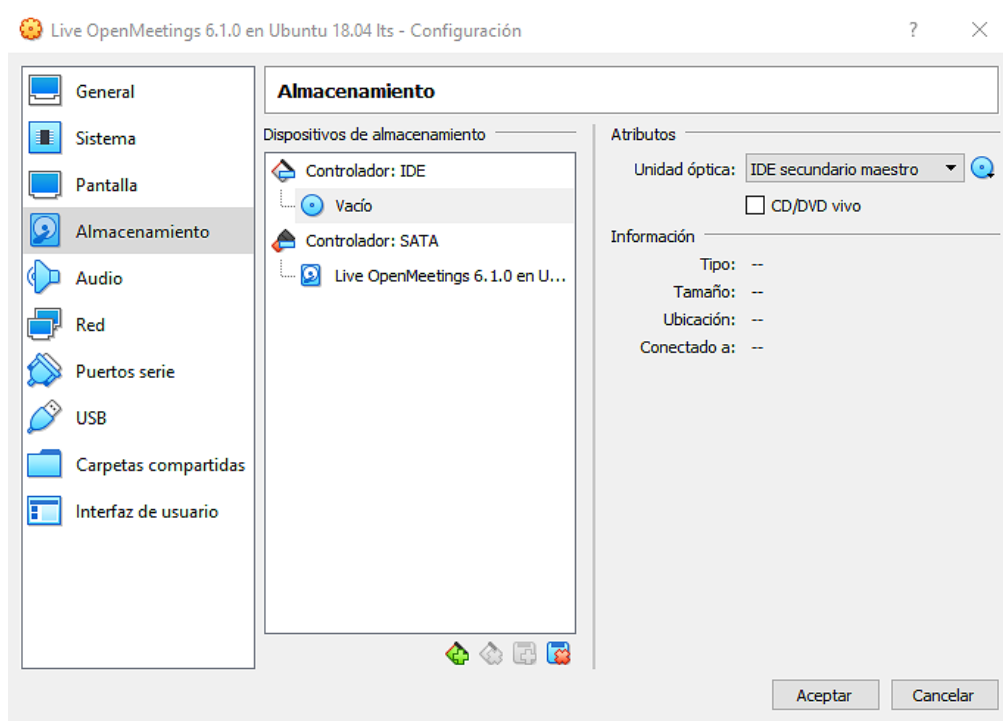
Live OpenMeetings 6.1.0 en Ubuntu 18.04 lts - Configuración

?

General
Sistema
Pantalla
Almacenamiento
Audio
Red
Puertos serie
USB
Carpetas compartidas
Interfaz de usuario

Almacenamiento

Dispositivos de almacenamiento

Controlador: IDE
Vacío
Controlador: SATA
Live OpenMeetings 6.1.0 en U...

Atributos

Unidad óptica: IDE secundario maestro

CD/DVD vivo

Información

Tipo: --
Tamaño: --
Ubicación: --
Conectado a: --

Aceptar
Cancelar